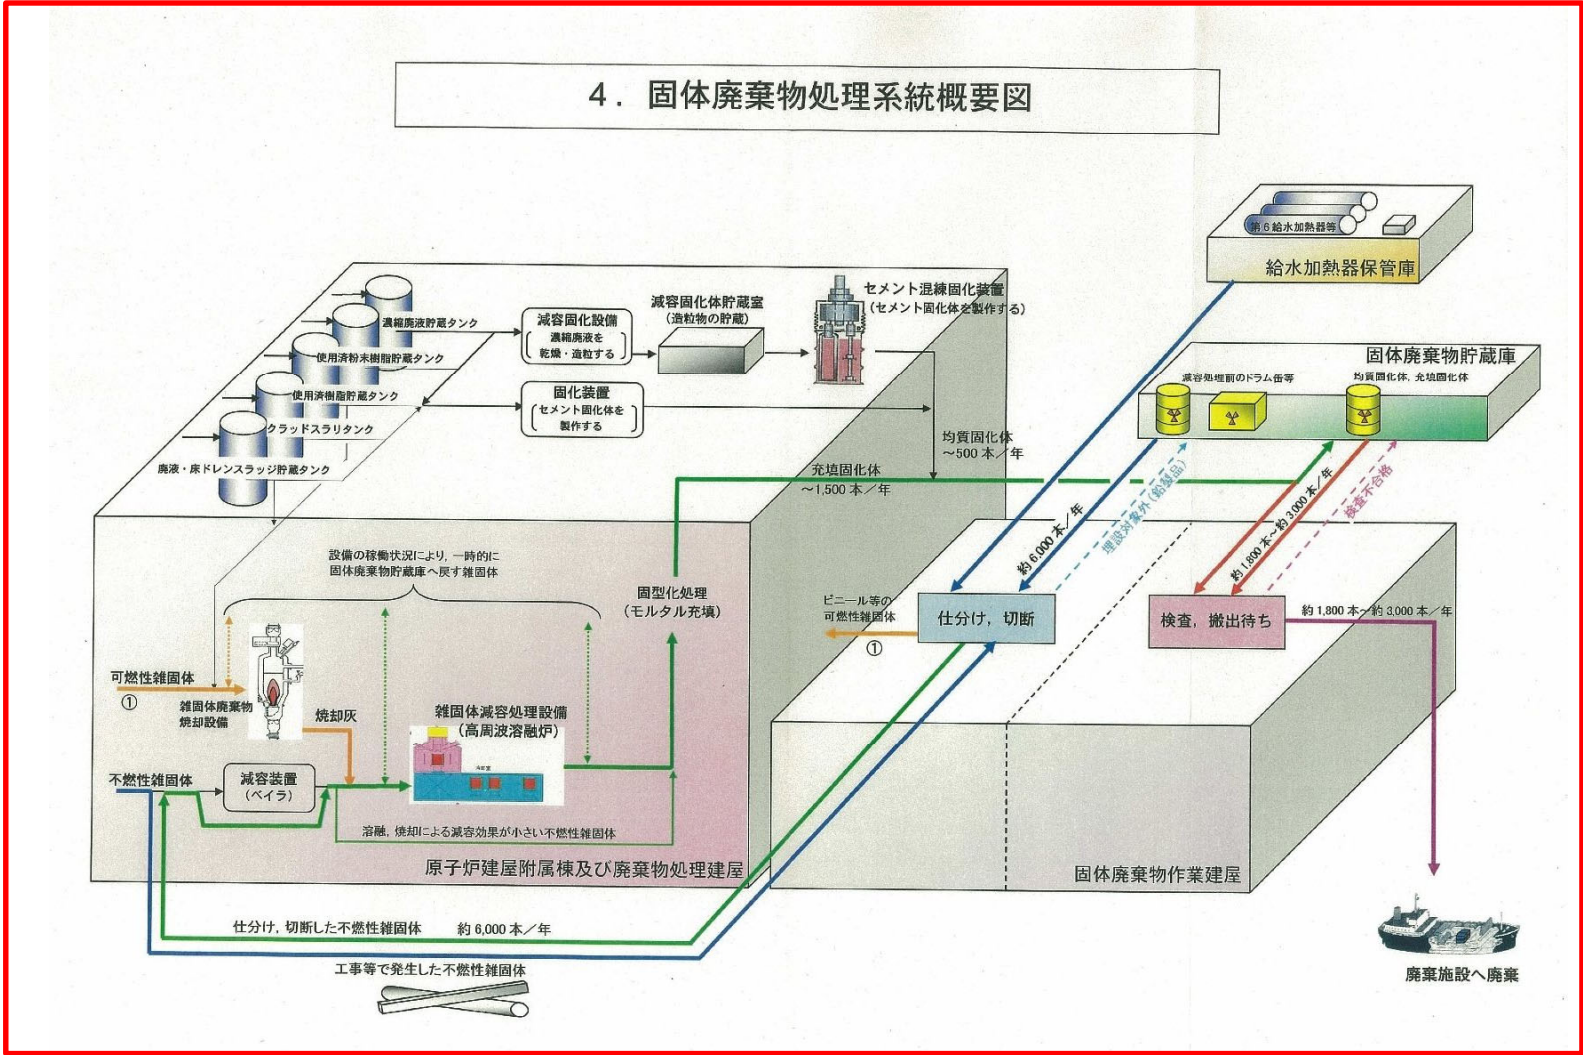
4．固体廃棄物処理系統概要図

第6給水加熱器等
給水加熱器保管庫

濃縮廃液貯蔵タンク
使用済粉末樹脂貯蔵タンク
使用済樹脂貯蔵タンク
クラッドスラリタンク
廃液・床ドレンスラッジ貯蔵タンク

減容固化設備
（濃縮廃液を乾燥・造粒する）
減容固化体貯蔵室
（造粒物の貯蔵）
セメント混練固化装置
（セメント固化体を製作する）
固化装置
（セメント固化体を製作する）
均質固化体
～500本／年
充填固化体
～1,500本／年

固体廃棄物貯蔵庫
減容処理前のドラム缶等
均質固化体，充填固化体

約6,000本／年
埋設対象外（鉛製品）
約1,800本～約3,000本／年
検査不合格

設備の稼働状況により，一時的に固体廃棄物貯蔵庫へ戻す雑固体
固型化処理
（モルタル充填）
ビニール等の可燃性雑固体
①
仕分け，切断
検査，搬出待ち
約1,800本～約3,000本／年

可燃性雑固体
①
雑固体廃棄物焼却設備
焼却灰
雑固体減容処理設備
（高周波溶融炉）
不燃性雑固体
減容装置
（ベイラ）
溶融，焼却による減容効果が小さい不燃性雑固体
原子炉建屋附属棟及び廃棄物処理建屋
固体廃棄物作業建屋

仕分け，切断した不燃性雑固体　約6,000本／年
工事等で発生した不燃性雑固体
廃棄施設へ廃棄